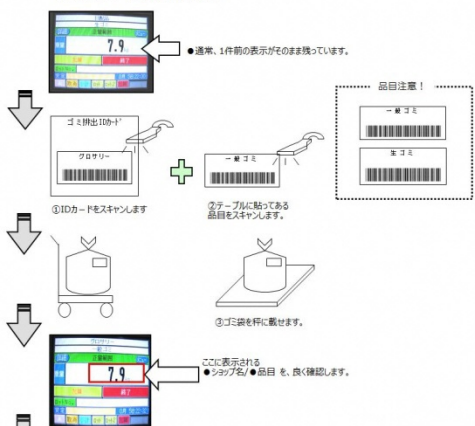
7.9

●通常、1件前の表示がそのまま残っています。

品目注意！

一般ゴミ

生ゴミ

ゴミ排出IDカード

グロサリー

①IDカードをスキャンします

一般ゴミ

②テーブルに貼ってある品目をスキャンします。

③ゴミ袋を秤に載せます。

グロサリー

7.9

ここに表示される
●ショップ名/●品目 を、良く確認します。